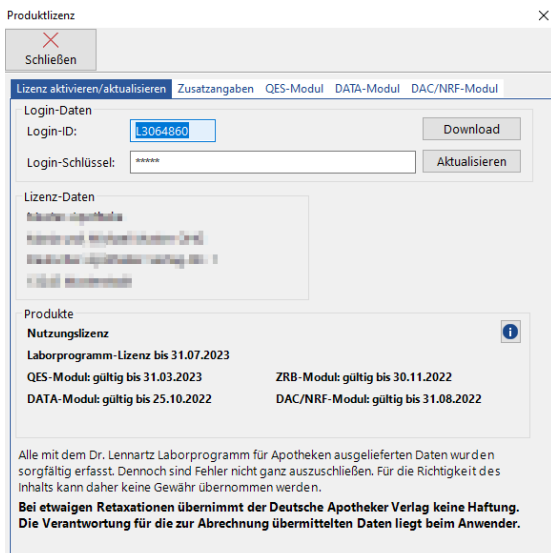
Produktlizenz

Schließen

Lizenz aktivieren/aktualisieren | Zusatzangaben | QES-Modul | DATA-Modul | DAC/NRF-Modul

Login-Daten

Login-ID: L3064860

Download

Login-Schlüssel: *****

Aktualisieren

Lizenz-Daten

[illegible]
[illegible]
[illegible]
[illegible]

Produkte

Nutzungslizenz

Laborprogramm-Lizenz bis 31.07.2023

QES-Modul: gültig bis 31.03.2023

ZRB-Modul: gültig bis 30.11.2022

DATA-Modul: gültig bis 25.10.2022

DAC/NRF-Modul: gültig bis 31.08.2022

Alle mit dem Dr. Lennartz Laborprogramm für Apotheken ausgelieferten Daten wurden sorgfältig erfasst. Dennoch sind Fehler nicht ganz auszuschließen. Für die Richtigkeit des Inhalts kann daher keine Gewähr übernommen werden.

Bei etwaigen Retaxationen übernimmt der Deutsche Apotheker Verlag keine Haftung. Die Verantwortung für die zur Abrechnung übermittelten Daten liegt beim Anwender.